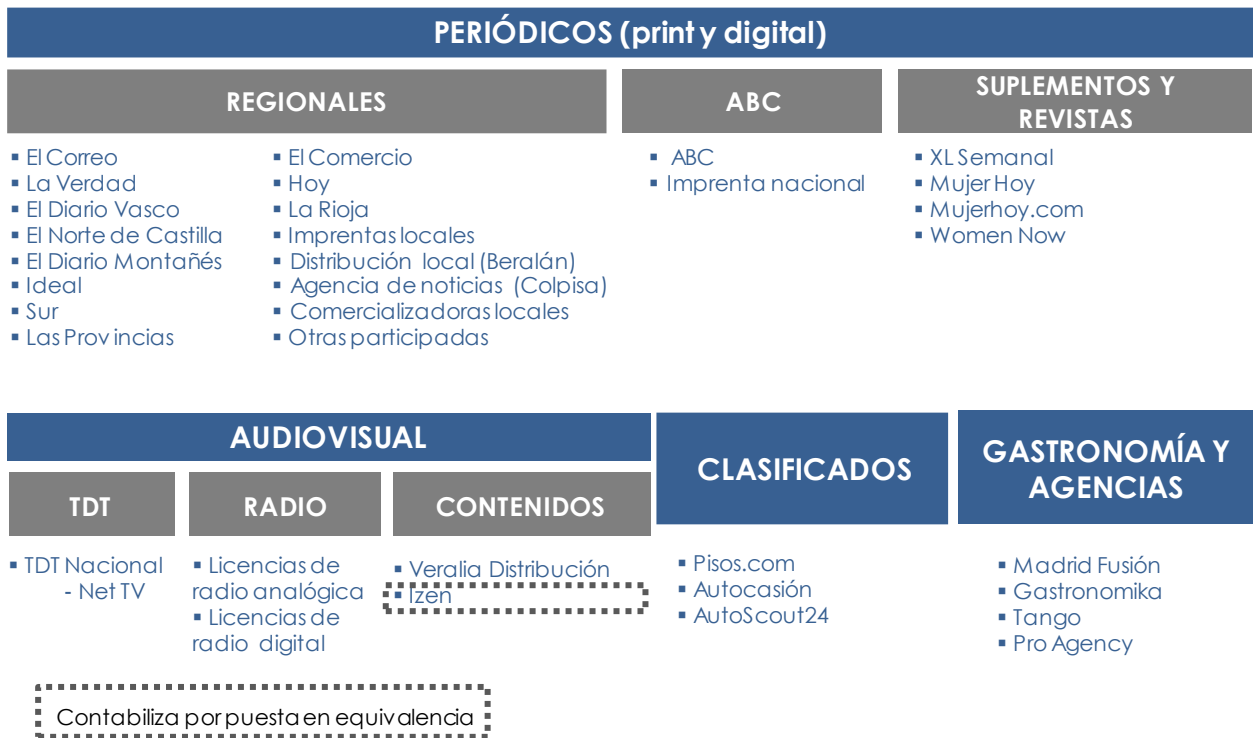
PERIÓDICOS (print y digital)

REGIONALES

- El Correo
- La Verdad
- El Diario Vasco
- El Norte de Castilla
- El Diario Montañés
- Ideal
- Sur
- Las Provincias

- El Comercio
- Hoy
- La Rioja
- Imprentas locales
- Distribución local (Beralán)
- Agencia de noticias (Colpisa)
- Comercializadoras locales
- Otras participadas

ABC

- ABC
- Imprenta nacional

SUPLEMENTOS Y REVISTAS

- XL Semanal
- Mujer Hoy
- Mujerhoy.com
- Women Now

AUDIOVISUAL

TDT

- TDT Nacional - Net TV

RADIO

- Licencias de radio analógica
- Licencias de radio digital

CONTENIDOS

- Veralia Distribución
- Izen

CLASIFICADOS

- Pisos.com
- Autocasión
- AutoScout24

GASTRONOMÍA Y AGENCIAS

- Madrid Fusión
- Gastronomika
- Tango
- Pro Agency

Contabiliza por puesta en equivalencia